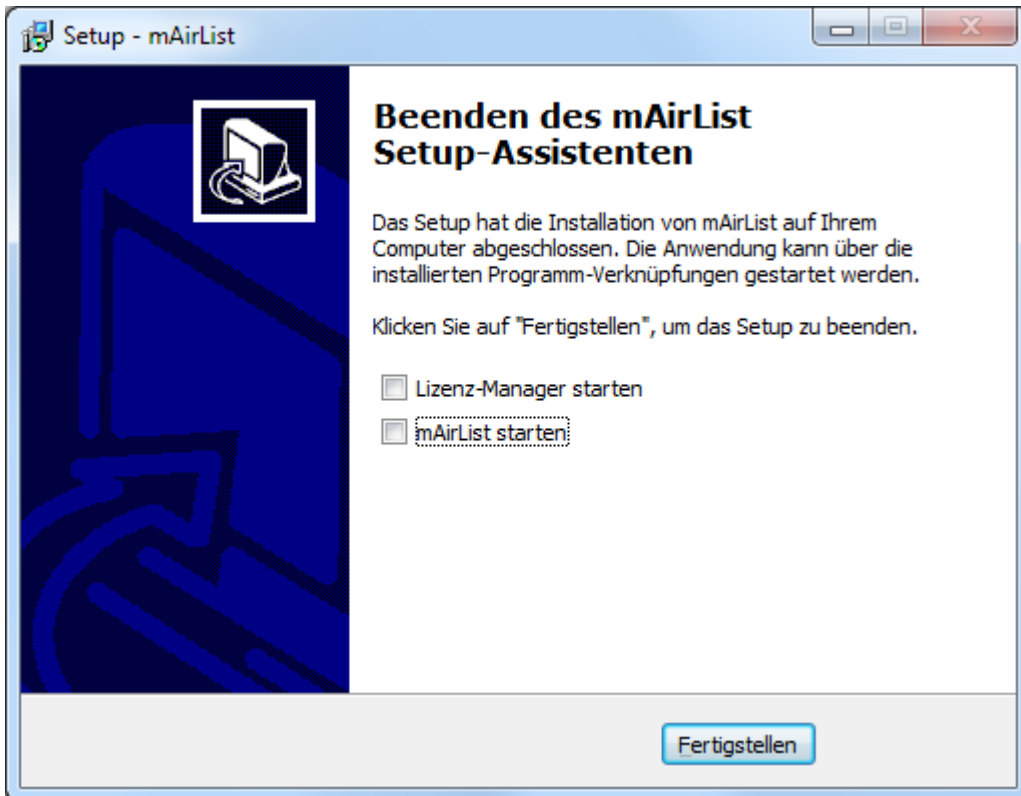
Setup - mAirList

Beenden des mAirList Setup-Assistenten

Das Setup hat die Installation von mAirList auf Ihrem Computer abgeschlossen. Die Anwendung kann über die installierten Programm-Verknüpfungen gestartet werden.

Klicken Sie auf "Fertigstellen", um das Setup zu beenden.

Lizenz-Manager starten

mAirList starten

Fertigstellen